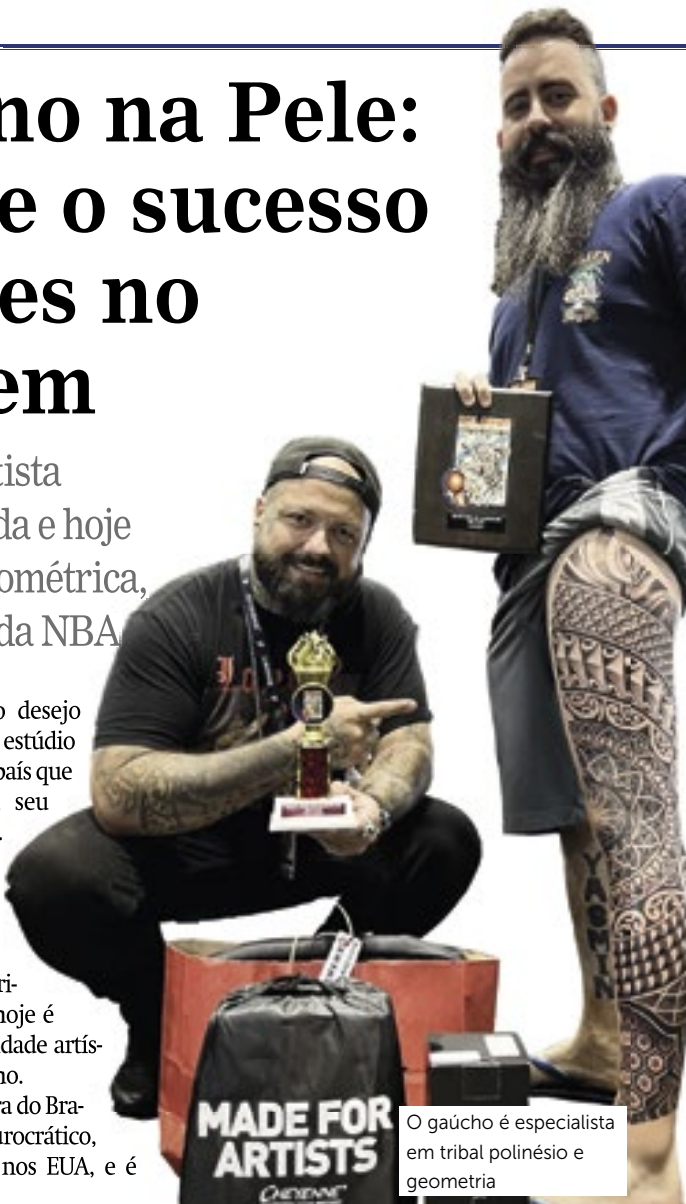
no na Pele:
e o sucesso
es no
em

tista
da e hoje
ométrica,
da NBA

o desejo
estúdio
país que
seu

ri-
hoje é
dade artís-
no.
ra do Bra-
urocrático,
nos EUA, e é

YASMIN

MADE FOR ARTISTS
CHEYENNE

O gaúcho é especialista em tribal polinésio e geometria